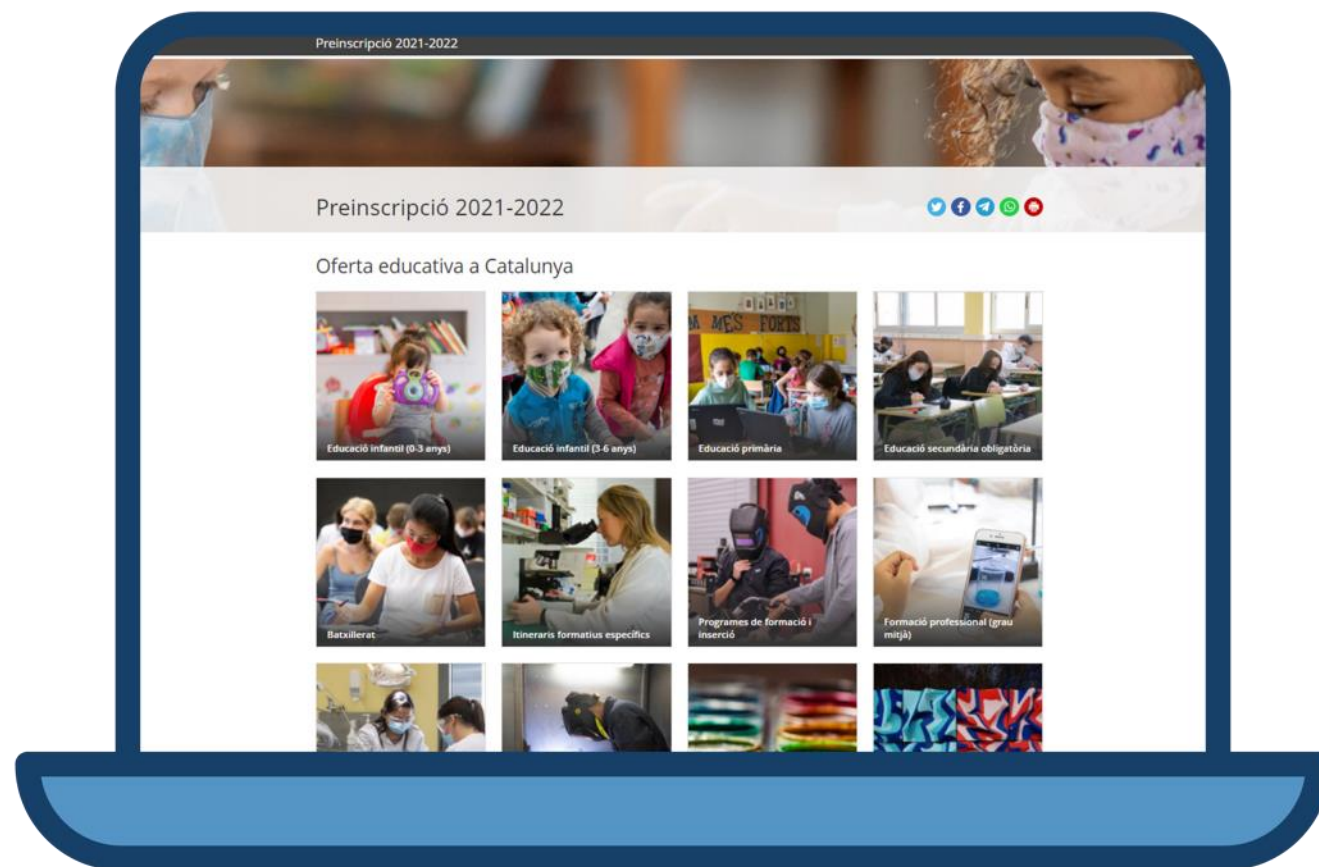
Preinscripció 2021-2022

Preinscripció 2021-2022

Oferta educativa a Catalunya

MES FORTS

Educació infantil (0-3 anys)

Educació infantil (3-6 anys)

Educació primària

Educació secundària obligatòria

Batxillerat

Itineraris formatius específics

Programes de formació i inserció

Formació professional (grau mitjà)